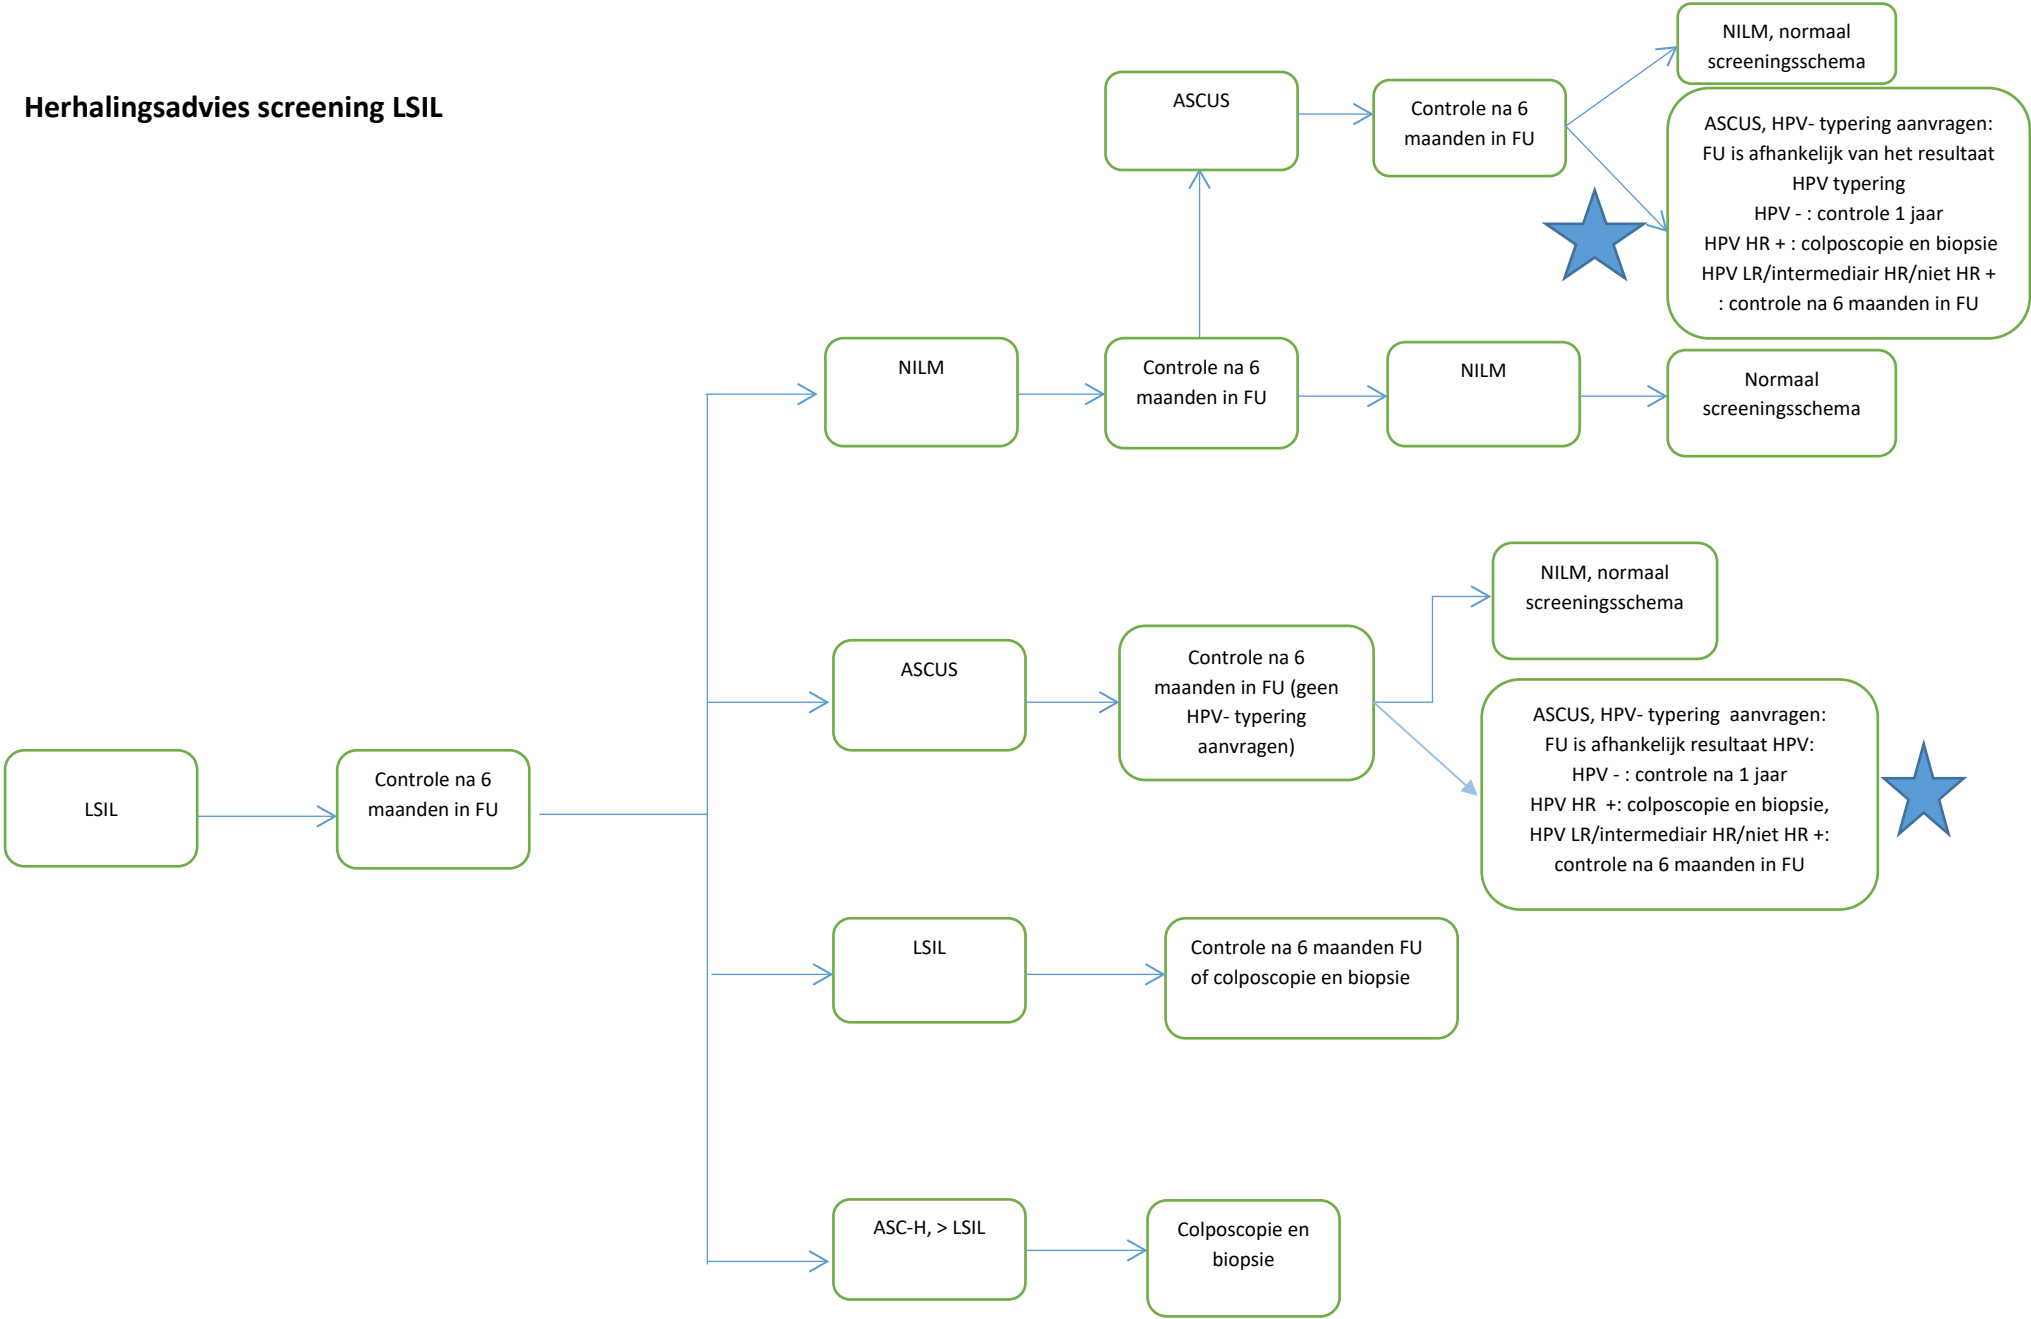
Herhalingsadvies screening LSIL

LSIL

Controle na 6 maanden in FU

NILM

Controle na 6 maanden in FU

ASCUS

Controle na 6 maanden in FU

NILM, normaal screeningsschema

ASCUS, HPV- typering aanvragen: FU is afhankelijk van het resultaat HPV typering
HPV - : controle 1 jaar
HPV HR + : colposcopie en biopsie
HPV LR/intermediair HR/niet HR + : controle na 6 maanden in FU

NILM

Normaal screeningsschema

ASCUS

Controle na 6 maanden in FU (geen HPV- typering aanvragen)

NILM, normaal screeningsschema

ASCUS, HPV- typering aanvragen: FU is afhankelijk resultaat HPV:
HPV - : controle na 1 jaar
HPV HR +: colposcopie en biopsie,
HPV LR/intermediair HR/niet HR +: controle na 6 maanden in FU

LSIL

Controle na 6 maanden FU of colposcopie en biopsie

ASC-H, > LSIL

Colposcopie en biopsie